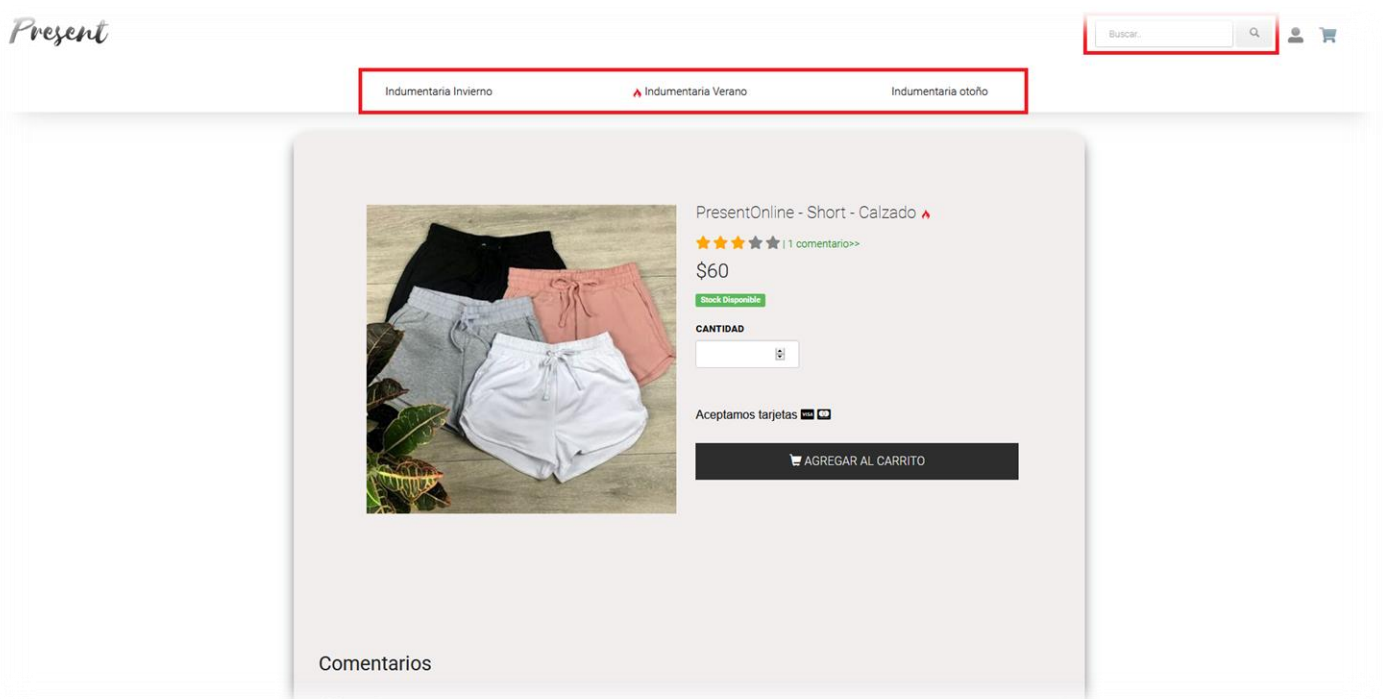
Present

Buscar..

Indumentaria Invierno

Indumentaria Verano

Indumentaria otoño

PresentOnline - Short - Calzado

| 1 comentario>>

$60

Stock Disponible

CANTIDAD

Aceptamos tarjetas VISA

AGREGAR AL CARRITO

Comentarios